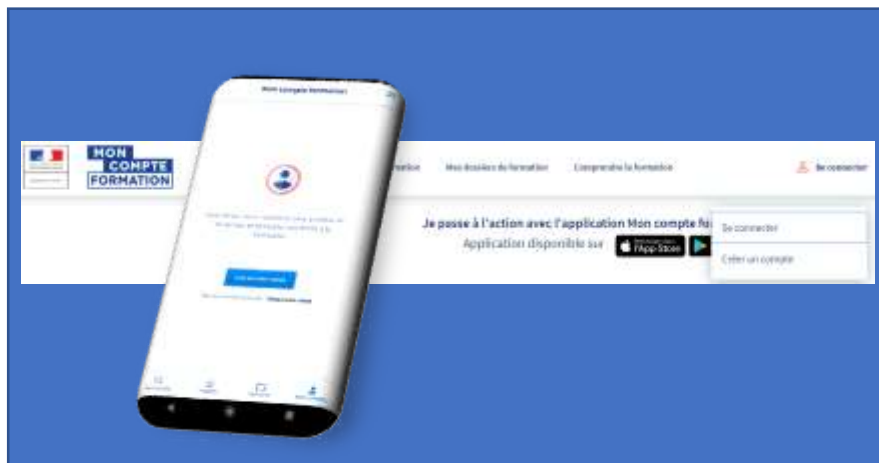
Mon compte formation

MON COMPTE FORMATION

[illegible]mation Mes dossiers de formation Comprendre la formation

Se connecter

Je passe à l'action avec l'application Mon compte fo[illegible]

Application disponible sur App Store

Se connecter

Créer un compte

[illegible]

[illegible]